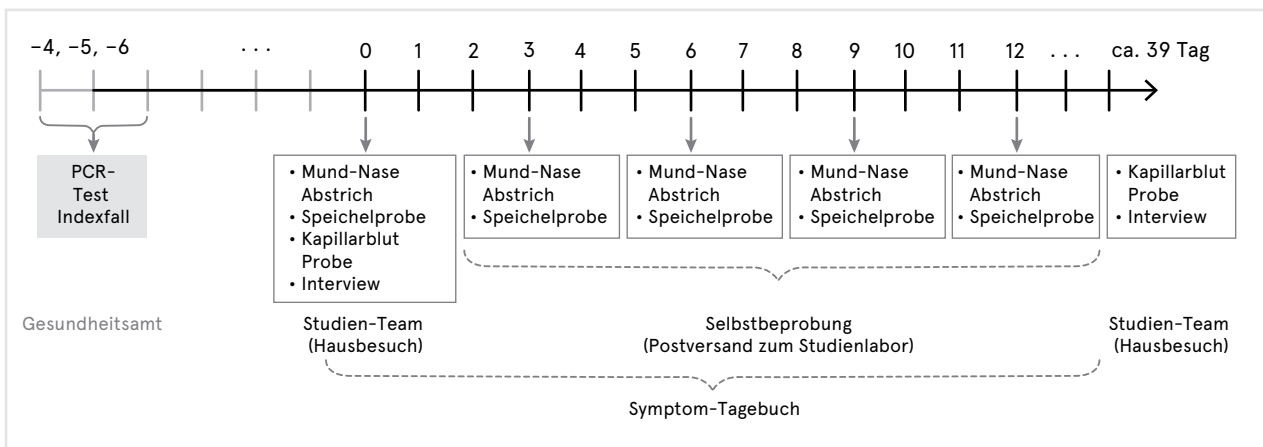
–4, –5, –6 . . . 0 1 2 3 4 5 6 7 8 9 10 11 12 . . . ca. 39 Tag

PCR-Test Indexfall

• Mund-Nase Abstrich
• Speichelprobe
• Kapillarblut Probe
• Interview

• Mund-Nase Abstrich
• Speichelprobe

• Mund-Nase Abstrich
• Speichelprobe

• Mund-Nase Abstrich
• Speichelprobe

• Mund-Nase Abstrich
• Speichelprobe

• Kapillarblut Probe
• Interview

Gesundheitsamt

Studien-Team (Hausbesuch)

Selbstbeprobung (Postversand zum Studienlabor)

Studien-Team (Hausbesuch)

Symptom-Tagebuch